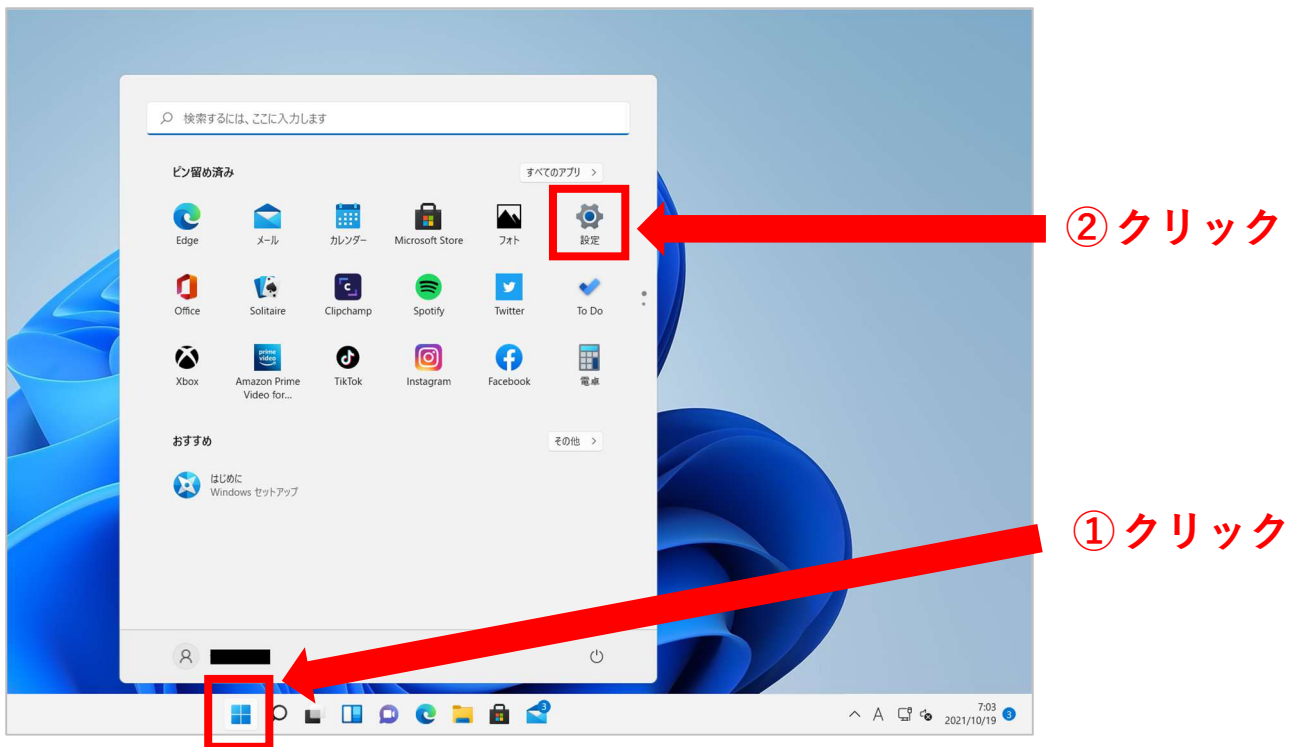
検索するには、ここに入力します

ピン留め済み

すべてのアプリ >

Edge
メール
カレンダー
Microsoft Store
フォト
設定

Office
Solitaire
Clipchamp
Spotify
Twitter
To Do

Xbox
Amazon Prime Video for...
TikTok
Instagram
Facebook
電卓

おすすめ

その他 >

はじめに
Windows セットアップ

② クリック

① クリック

A

7:03
2021/10/19

3

3